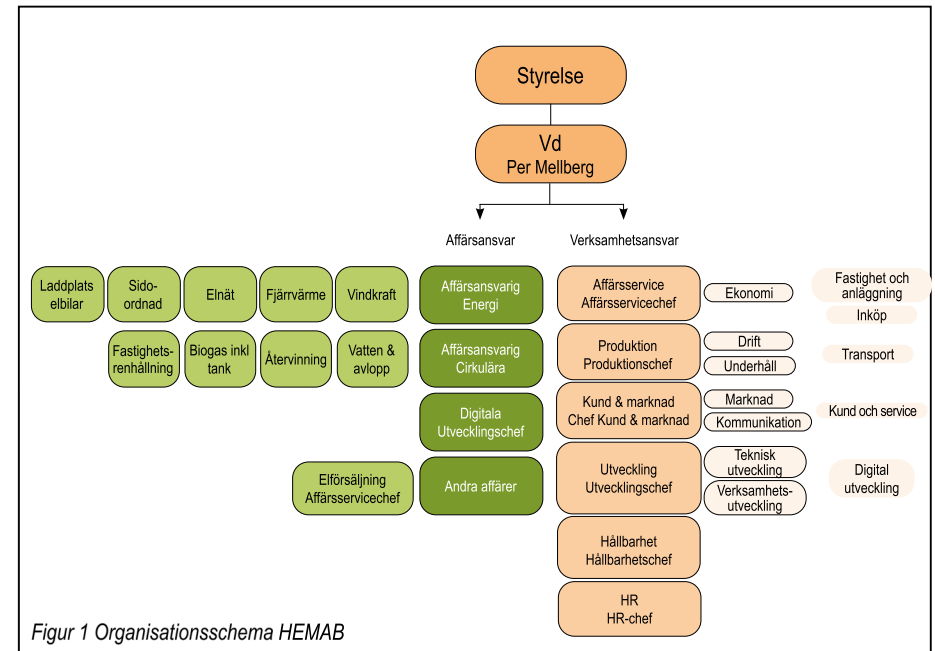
Styrelse

Vd
Per Mellberg

Affärsansvar

Verksamhetsansvar

Laddplats elbilar

Sido-ordnad

Elnät

Fjärrvärme

Vindkraft

Fastighets-renhållning

Biogas inkl tank

Återvinning

Vatten & avlopp

Elförsäljning
Affärsservicechef

Affärsansvarig
Energi

Affärsansvarig
Cirkulära

Digitala
Utvecklingschef

Andra affärer

Affärsservice
Affärsservicechef

Ekonomi

Produktion
Produktionschef

Drift

Underhåll

Kund & marknad
Chef Kund & marknad

Marknad

Kommunikation

Utveckling
Utvecklingschef

Teknisk utveckling

Verksamhets-utveckling

Hållbarhet
Hållbarhetschef

HR
HR-chef

Fastighet och anläggning

Inköp

Transport

Kund och service

Digital utveckling

Figur 1 Organisationsschema HEMAB